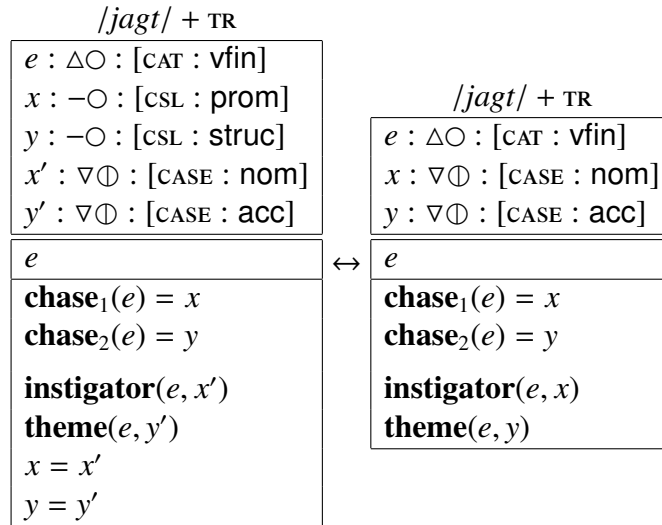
$/jagt/$ + TR

| $e : \triangle\bigcirc :$ [CAT : vfin] |
|---|
| $x : -\bigcirc :$ [CSL : prom] |
| $y : -\bigcirc :$ [CSL : struc] |
| $x' : \nabla\oplus :$ [CASE : nom] |
| $y' : \nabla\oplus :$ [CASE : acc] |
| $e$ |
| $\mathbf{chase}_1(e) = x$ |
| $\mathbf{chase}_2(e) = y$ |
| $\mathbf{instigator}(e, x')$ |
| $\mathbf{theme}(e, y')$ |
| $x = x'$ |
| $y = y'$ |

$\leftrightarrow$

$/jagt/$ + TR

| $e : \triangle\bigcirc :$ [CAT : vfin] |
|---|
| $x : \nabla\oplus :$ [CASE : nom] |
| $y : \nabla\oplus :$ [CASE : acc] |
| $e$ |
| $\mathbf{chase}_1(e) = x$ |
| $\mathbf{chase}_2(e) = y$ |
| $\mathbf{instigator}(e, x)$ |
| $\mathbf{theme}(e, y)$ |